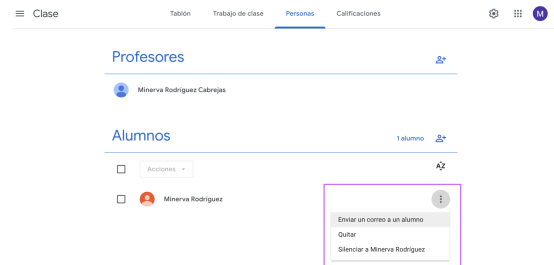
Clase

Tablón Trabajo de clase Personas Calificaciones

M

Profesores

Minerva Rodríguez Cabrejas

Alumnos

1 alumno

Acciones

AZ

Minerva Rodríguez

Enviar un correo a un alumno

Quitar

Silenciar a Minerva Rodríguez